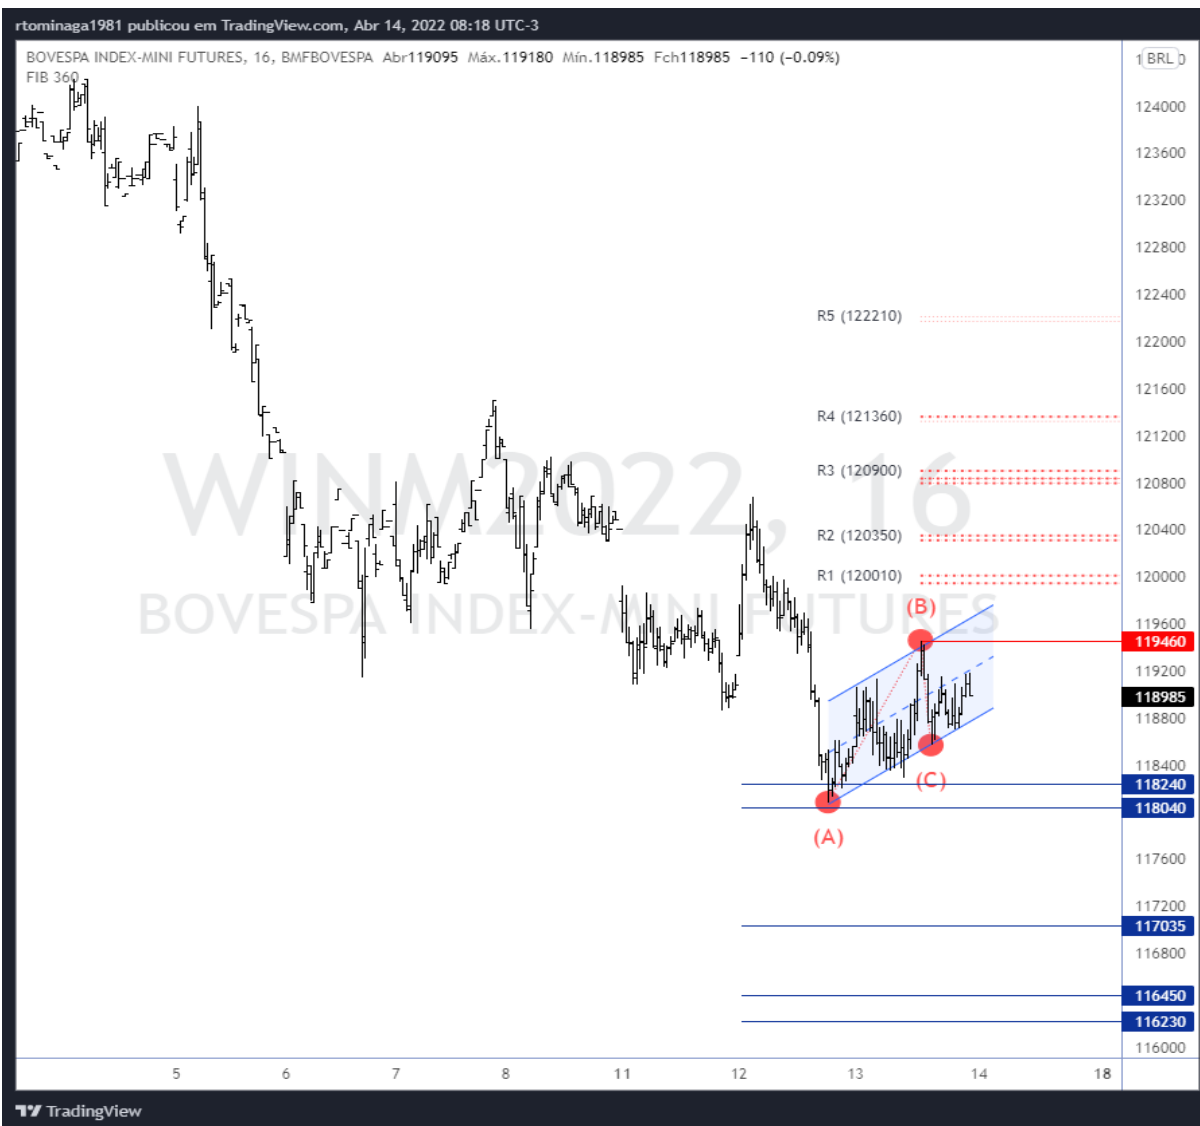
rtominaga1981 publicou em TradingView.com, Abr 14, 2022 08:18 UTC-3

BOVESPA INDEX-MINI FUTURES, 16, BMFBOVESPA Abr119095 Máx.119180 Mín.118985 Fch118985 −110 (−0.09%)
FIB 360

BRL

WINM2022, 16
BOVESPA INDEX-MINI FUTURES

R5 (122210)
R4 (121360)
R3 (120900)
R2 (120350)
R1 (120010)

(B)
(C)
(A)

124000
123600
123200
122800
122400
122000
121600
121200
120800
120400
120000
119600
119460
119200
118985
118800
118400
118240
118040
117600
117200
117035
116800
116450
116230
116000

5 6 7 8 11 12 13 14 18

TradingView